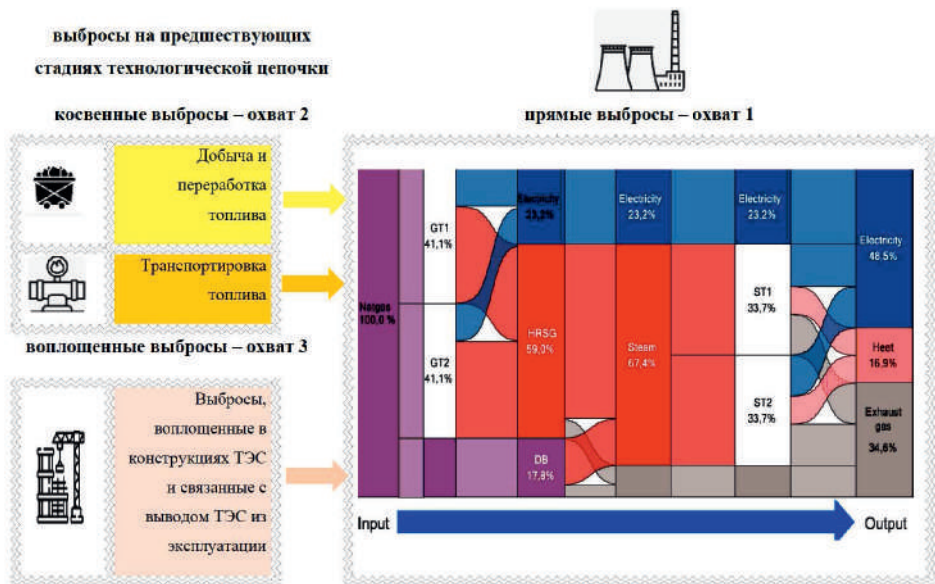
выбросы на предшествующих стадиях технологической цепочки

косвенные выбросы – охват 2

прямые выбросы – охват 1

Добыча и переработка топлива

Транспортировка топлива

воплощенные выбросы – охват 3

Выбросы, воплощенные в конструкциях ТЭС и связанные с выводом ТЭС из эксплуатации

Natgas 100,0 %

GT1 41,1%

GT2 41,1%

Electricity 23,2%

HRSG 59,0%

DB 17,8%

Electricity 23,2%

Steam 67,4%

Electricity 23,2%

ST1 33,7%

ST2 33,7%

Electricity 48,5%

Heat 16,9%

Exhaust gas 34,6%

Input

Output